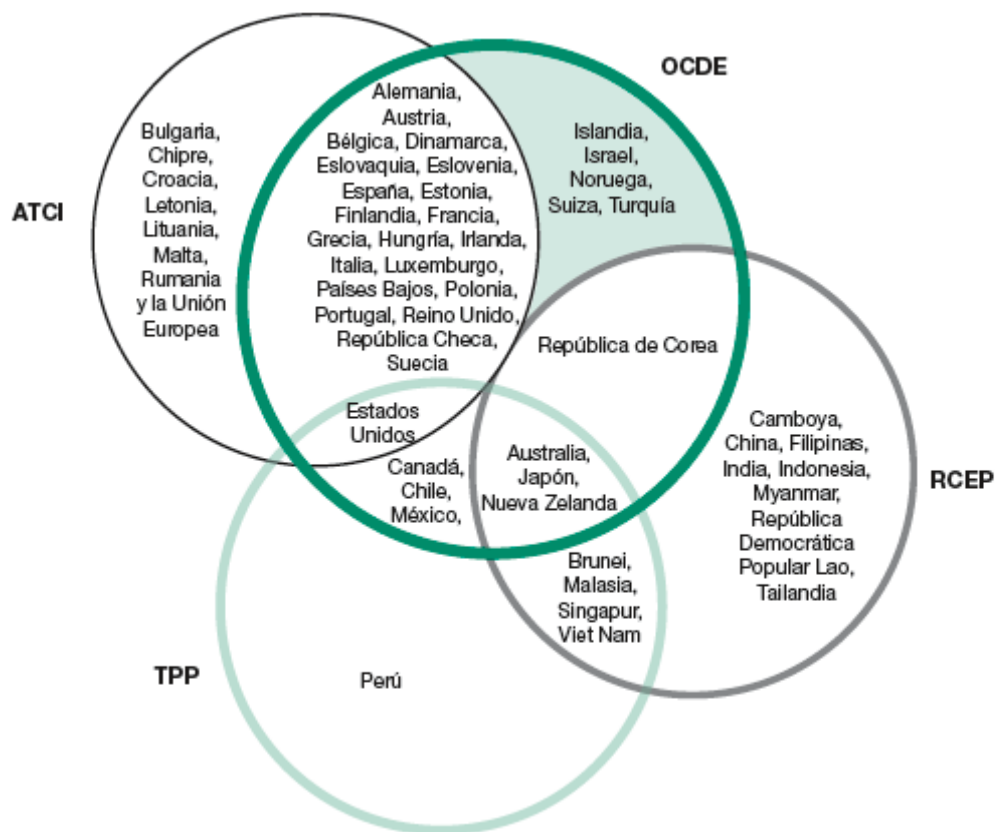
OCDE

ATCI

Bulgaria, Chipre, Croacia, Letonia, Lituania, Malta, Rumania y la Unión Europea

Alemania, Austria, Bélgica, Dinamarca, Eslovaquia, Eslovenia, España, Estonia, Finlandia, Francia, Grecia, Hungría, Irlanda, Italia, Luxemburgo, Países Bajos, Polonia, Portugal, Reino Unido, República Checa, Suecia

Islandia, Israel, Noruega, Suiza, Turquía

República de Corea

Estados Unidos

Canadá, Chile, México,

Australia, Japón, Nueva Zelanda

Camboya, China, Filipinas, India, Indonesia, Myanmar, República Democrática Popular Lao, Tailandia

RCEP

Brunei, Malasia, Singapur, Viet Nam

TPP

Perú